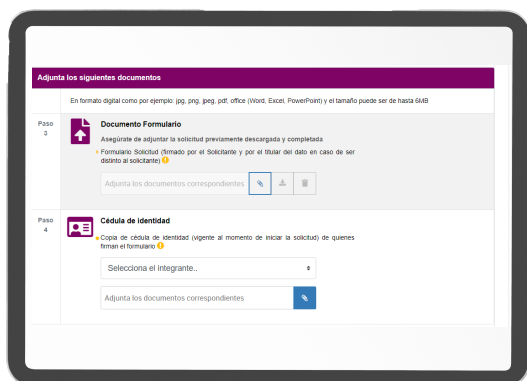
Adjunta los siguientes documentos

En formato digital como por ejemplo: jpg, png, jpeg, pdf, office (Word, Excel, PowerPoint) y el tamaño puede ser de hasta 6MB

Paso 3

Documento Formulario

Asegúrate de adjuntar la solicitud previamente descargada y completada

Formulario Solicitud (firmado por el Solicitante y por el titular del dato en caso de ser distinto al solicitante)

Adjunta los documentos correspondientes

Paso 4

Cédula de identidad

Copia de cédula de identidad (vigente al momento de iniciar la solicitud) de quienes firman el formulario

Selecciona el Integrante..

Adjunta los documentos correspondientes